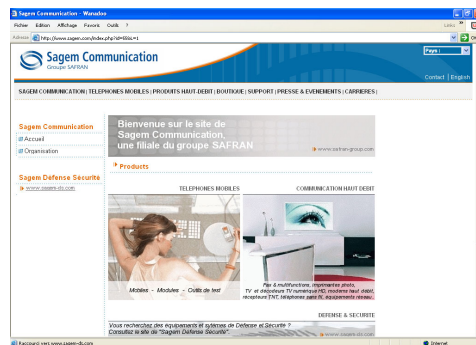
Sagem Communication - Wanadoo

Fichier Edition Affichage Favoris Outils ?

Adresse http://www.sagem.com/index.php?id=886L=1

Sagem Communication
Groupe SAFRAN

Pays :

Contact | English

SAGEM COMMUNICATION | TELEPHONES MOBILES | PRODUITS HAUT-DEBIT | BOUTIQUE | SUPPORT | PRESSE & EVENEMENTS | CARRIERES |

Sagem Communication
Accueil
Organisation

Sagem Defense Securite
www.sagem-ds.com

Bienvenue sur le site de Sagem Communication, une filiale du groupe SAFRAN

www.safran-group.com

Products

TELEPHONES MOBILES

COMMUNICATION HAUT DEBIT

Mobiles - Modules - Outils de test

Fax & multifonctions, imprimantes photo, TV et décodeurs TV numérique HD, modems haut débit, récepteurs ENT, téléphones sans fil, équipements réseau

DEFENSE & SECURITE

Vous recherchez des équipements et sytèmes de Défense et Sécurité ?
Consultez le site de "Sagem Défense Sécurité"

www.sagem-ds.com

Raccourci vers www.sagem-ds.com

Internet